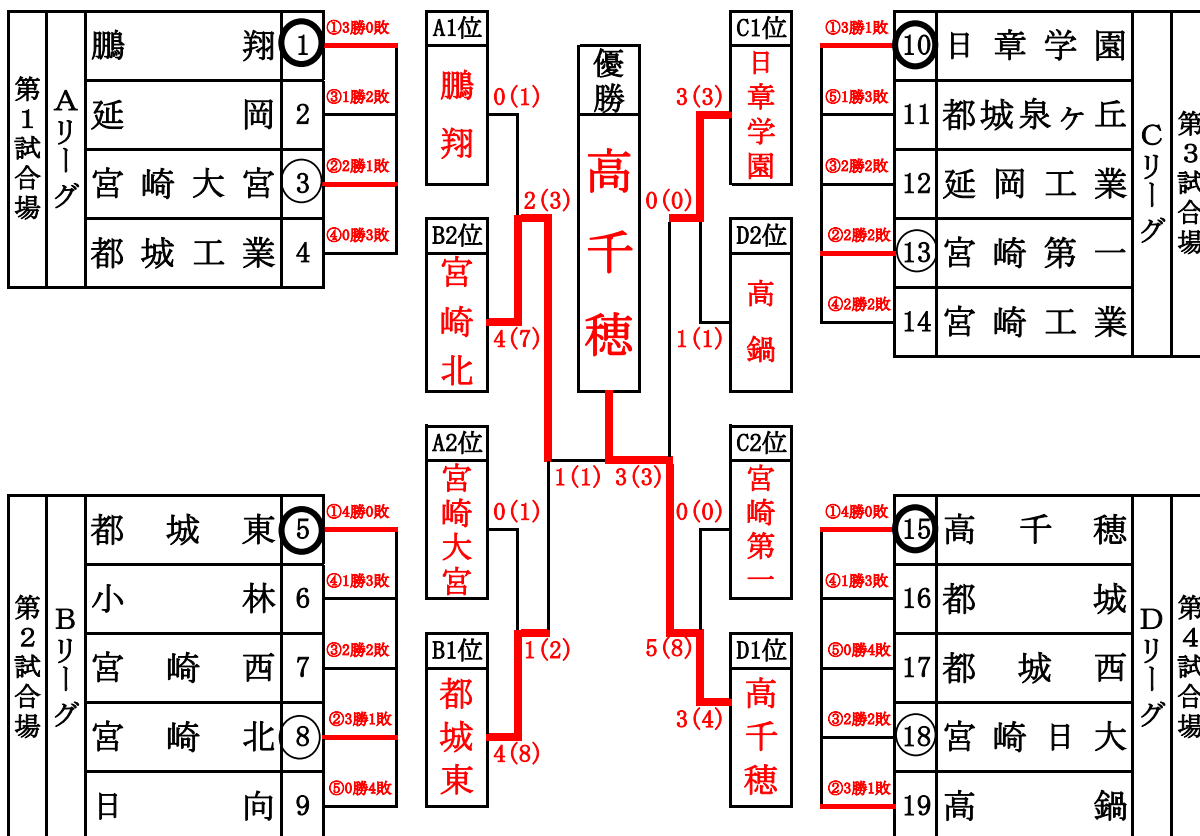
第1試合場 Aリーグ

| 鵬翔 | 1 | ①3勝0敗 |
|---|---|---|
| 延岡 | 2 | ③1勝2敗 |
| 宮崎大宮 | 3 | ②2勝1敗 |
| 都城工業 | 4 | ④0勝3敗 |

第2試合場 Bリーグ

| 都城東 | 5 | ①4勝0敗 |
|---|---|---|
| 小林 | 6 | ④1勝3敗 |
| 宮崎西 | 7 | ③2勝2敗 |
| 宮崎北 | 8 | ②3勝1敗 |
| 日向 | 9 | ⑤0勝4敗 |

A1位 鵬翔 0(1)
B2位 宮崎北 4(7)
2(3)
A2位 宮崎大宮 0(1)
B1位 都城東 4(8)
1(2)
1(1)

優勝 高千穂

3(3)

C1位 日章学園 3(3)
D2位 高鍋 1(1)
0(0)
C2位 宮崎第一 0(0)
D1位 高千穂 3(4)
5(8)

| ①3勝1敗 | 10 | 日章学園 |
|---|---|---|
| ⑤1勝3敗 | 11 | 都城泉ヶ丘 |
| ③2勝2敗 | 12 | 延岡工業 |
| ②2勝2敗 | 13 | 宮崎第一 |
| ④2勝2敗 | 14 | 宮崎工業 |

Cリーグ 第3試合場

| ①4勝0敗 | 15 | 高千穂 |
|---|---|---|
| ④1勝3敗 | 16 | 都城 |
| ⑤0勝4敗 | 17 | 都城西 |
| ③2勝2敗 | 18 | 宮崎日大 |
| ②3勝1敗 | 19 | 高鍋 |

Dリーグ 第4試合場